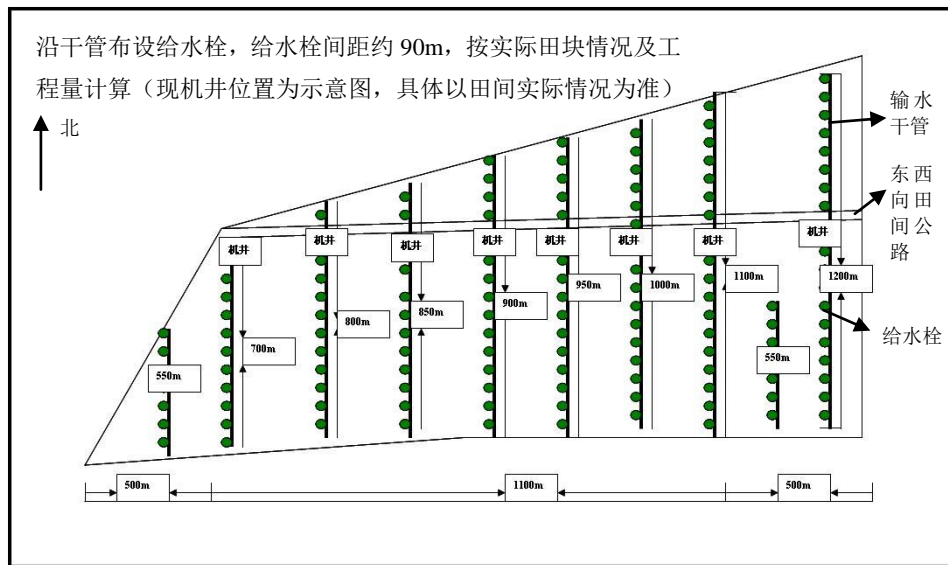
沿干管布设给水栓，给水栓间距约 90m，按实际田块情况及工程量计算（现机井位置为示意图，具体以田间实际情况为准）

北

输水干管

东西向田间公路

给水栓

机井
机井
机井
机井
机井
机井
机井
机井

550m
700m
800m
850m
900m
950m
1000m
1100m
1200m
550m

500m
1100m
500m